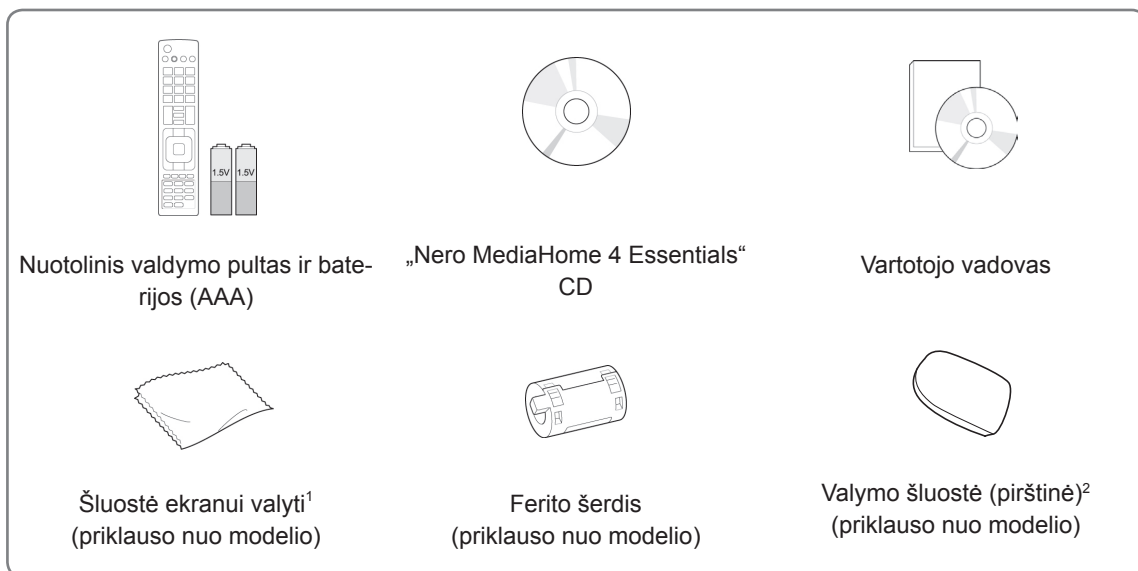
1.5V 1.5V

Nuotolinis valdymo pultas ir baterijos (AAA)

„Nero MediaHome 4 Essentials“ CD

Vartotojo vadovas

Šluostė ekranui valyti$^1$ (priklauso nuo modelio)

Ferito šerdis (priklauso nuo modelio)

Valymo šluostė (pirštinė)$^2$ (priklauso nuo modelio)